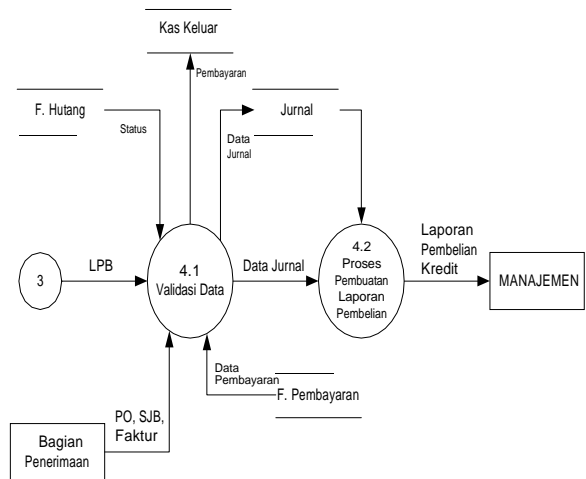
Kas Keluar

Pembayaran

F. Hutang

Status

Data Jurnal

Jurnal

3

LPB

4.1
Validasi Data

Data Jurnal

4.2
Proses
Pembuatan
Laporan
Pembelian

Laporan Pembelian Kredit

MANAJEMEN

Data Pembayaran

F. Pembayaran

PO, SJB, Faktur

Bagian Penerimaan